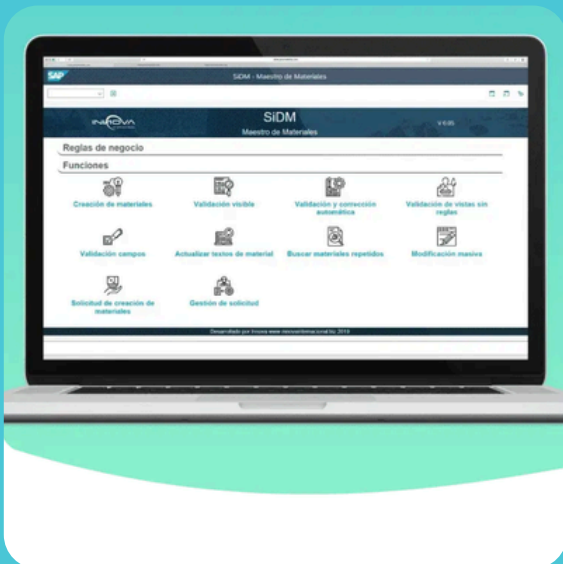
SAP SiDM - Maestro de Materiales

INNOVA

SiDM
Maestro de Materiales

V 6.05

Reglas de negocio

Funciones

Creación de materiales

Validación visible

Validación y corrección automática

Validación de vistas sin reglas

Validación campos

Actualizar textos de material

Buscar materiales repetidos

Modificación masiva

Solicitud de creación de materiales

Gestión de solicitud

Desarrollado por Innova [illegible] 2018